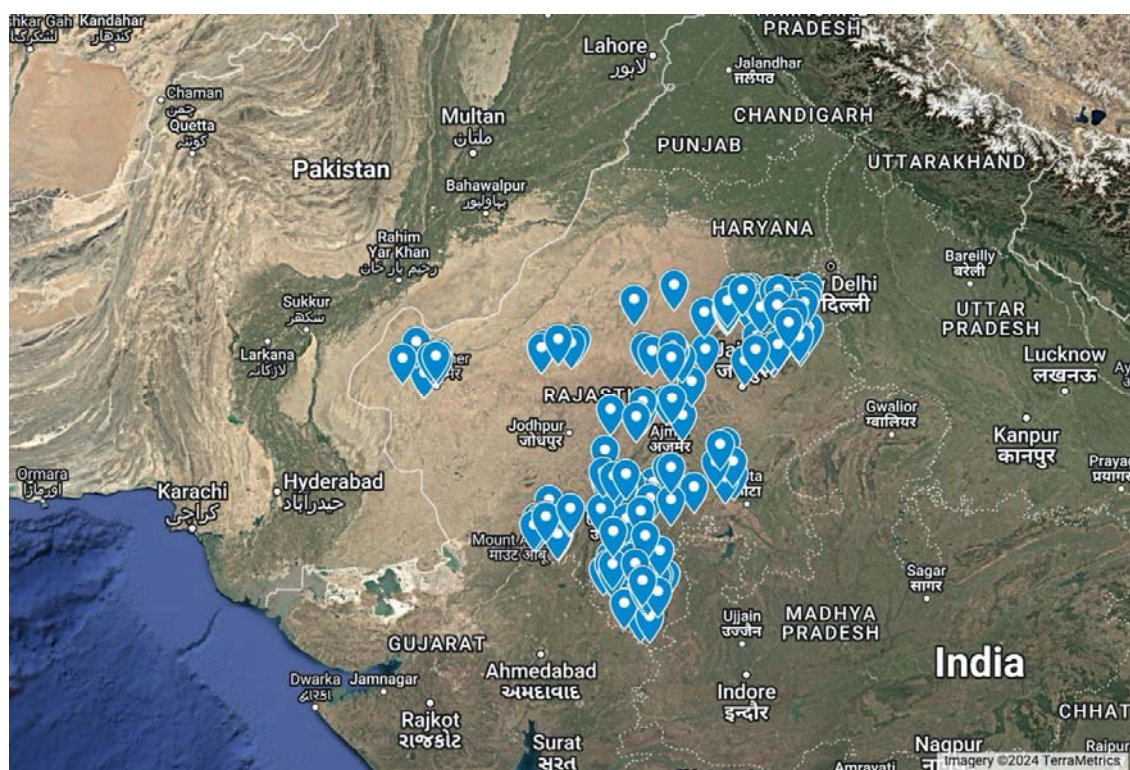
Shkar Gah
لشکرگاه
Kandahar
کندهار
PRADESH
Lahore
لاہور
Jalandhar
जालंधर
Chaman
چمن
Quetta
کوئٹہ
Multan
ملتان
CHANDIGARH
PUNJAB
Pakistan
UTTARAKHAND
Bahawalpur
بہاولپور
HARYANA
Rahim Yar Khan
رحیم یار خان
Delhi
दिल्ली
Bareilly
बरेली
Sukkur
سکھر
UTTAR PRADESH
Larkana
لاڑکانہ
Lucknow
लखनऊ
RAJASTHAN
Jodhpur
जोधपुर
Ajmer
अजमेर
Gwalior
ग्वालियर
Kanpur
कानपुर
Prayag
प्रयाग
Ormara
اورماڑہ
Karachi
کراچی
Hyderabad
حیدرآباد
Mount Abu
माउंट आबू
Sagar
सागर
Ujjain
उज्जैन
MADHYA PRADESH
GUJARAT
India
Ahmedabad
અમદાવાદ
Dwarka
દ્વારકા
Jamnagar
Indore
इन्दौर
CHHAT
Rajkot
રાજકોટ
Surat
સુરત
Nagpur
Raipur
Amravati
Imagery ©2024 TerraMetrics